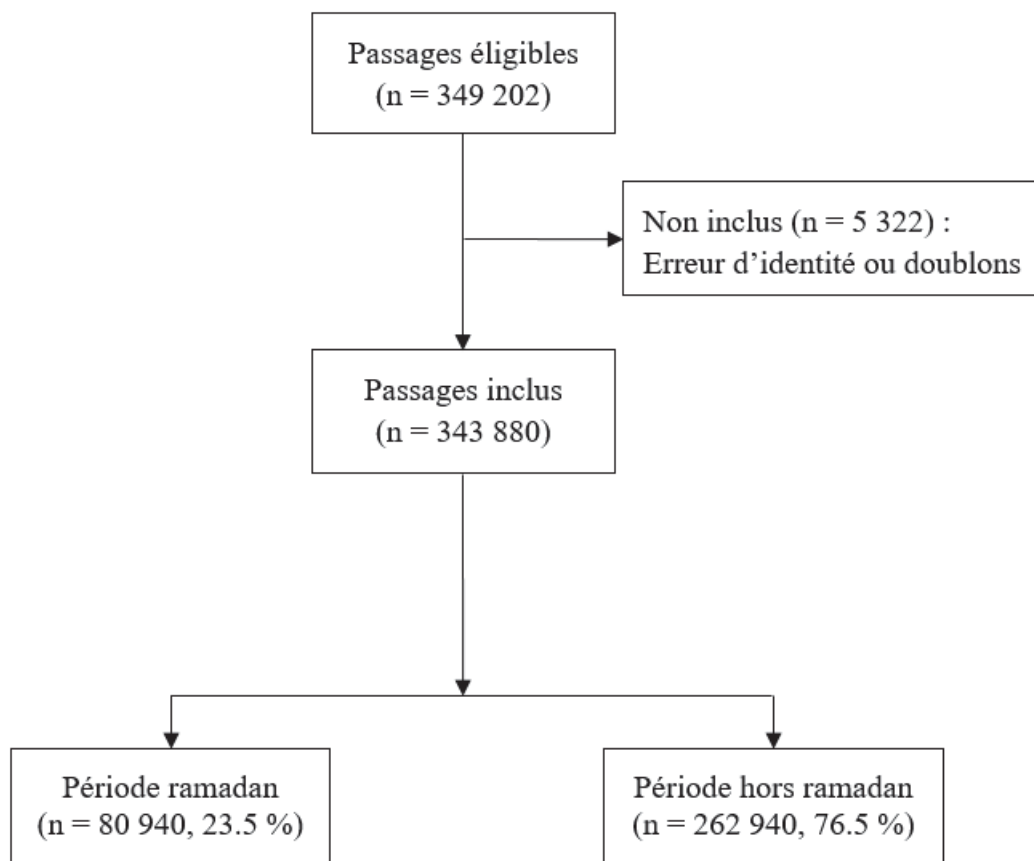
Passages éligibles
(n = 349 202)

Non inclus (n = 5 322) :
Erreur d'identité ou doublons

Passages inclus
(n = 343 880)

Période ramadan
(n = 80 940, 23.5 %)

Période hors ramadan
(n = 262 940, 76.5 %)